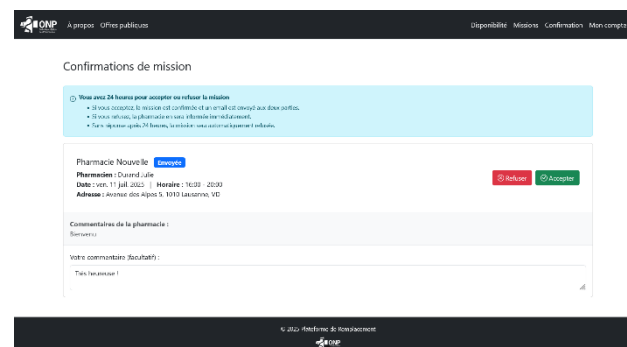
ONP À propos Offres publiques

Disponibilité Missions Confirmation Mon compte

Confirmations de mission

Vous avez 24 heures pour accepter ou refuser la mission

- Si vous acceptez, la mission est confirmée et un email est envoyé aux deux parties.
- Si vous refusez, la pharmacie en sera informée immédiatement.
- Sans réponse après 24 heures, la mission sera automatiquement refusée.

Pharmacie Nouvelle Envoyée

Pharmacien : Durand Julie

Date : ven. 11 juil 2025 | Horaire : 16:30 - 20:30

Adresse : Avenue des Alpes 5, 1010 Lausanne, VD

Refuser Accepter

Commentaires de la pharmacie :

Bienvenu

Votre commentaire (facultatif) :

Très heureuse !

© 2025 Plateforme de Remplacement

ONP